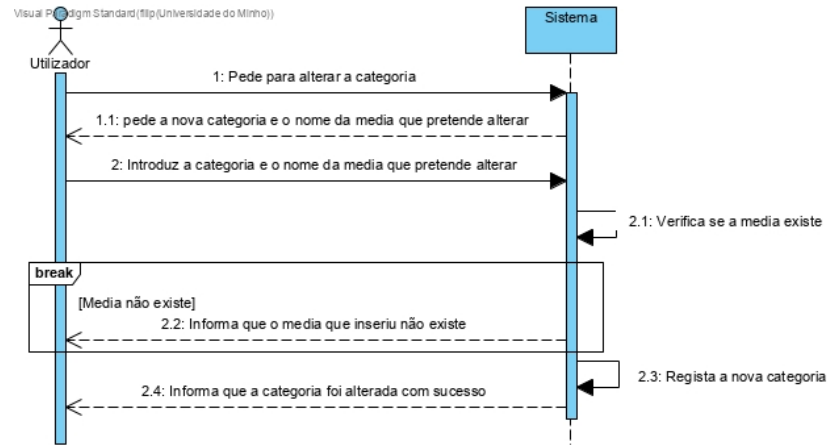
Visual P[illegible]digm Standard(filip(Universidade do Minho))

Utilizador

Sistema

1: Pede para alterar a categoria

1.1: pede a nova categoria e o nome da media que pretende alterar

2: Introduz a categoria e o nome da media que pretende alterar

2.1: Verifica se a media existe

break

[Media não existe]

2.2: Informa que o media que inseriu não existe

2.3: Regista a nova categoria

2.4: Informa que a categoria foi alterada com sucesso